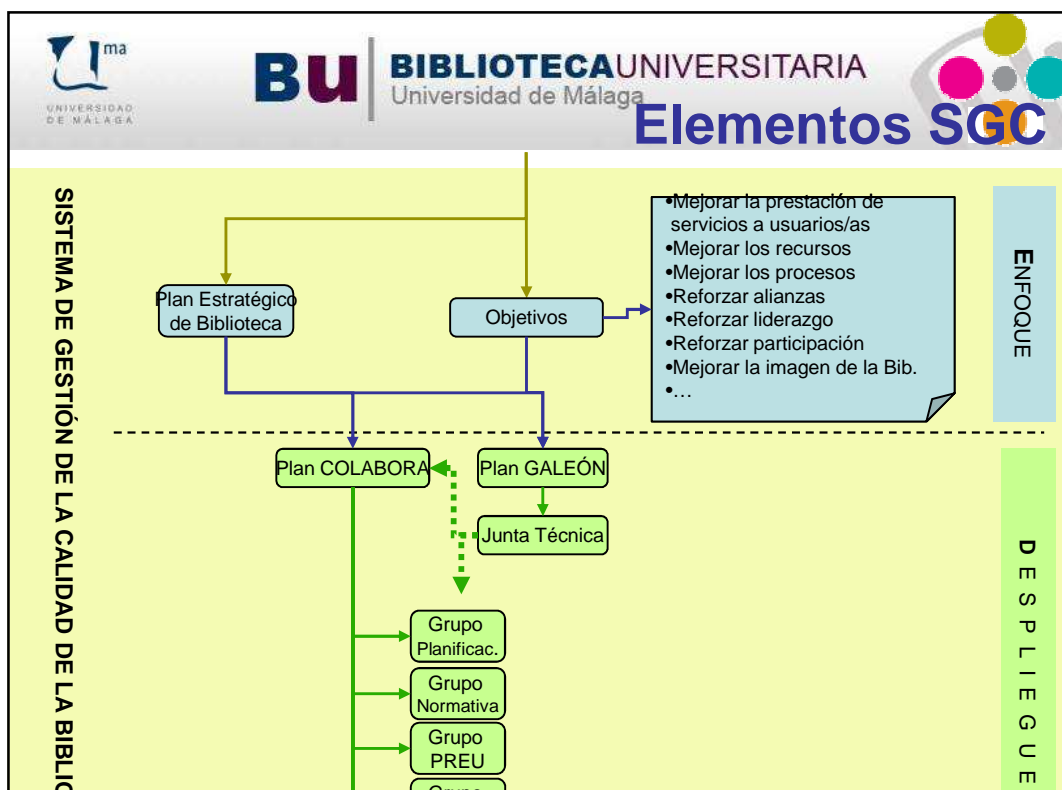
UNIVERSIDAD DE MÁLAGA

BU BIBLIOTECAUNIVERSITARIA
Universidad de Málaga

Elementos SGC

SISTEMA DE GESTIÓN DE LA CALIDAD DE LA BIBLIO

Plan Estratégico de Biblioteca

Objetivos

•Mejorar la prestación de servicios a usuarios/as
•Mejorar los recursos
•Mejorar los procesos
•Reforzar alianzas
•Reforzar liderazgo
•Reforzar participación
•Mejorar la imagen de la Bib.
•…

ENFOQUE

Plan COLABORA

Plan GALEÓN

Junta Técnica

Grupo Planificac.

Grupo Normativa

Grupo PREU

Grupo

DESPLIEGUE